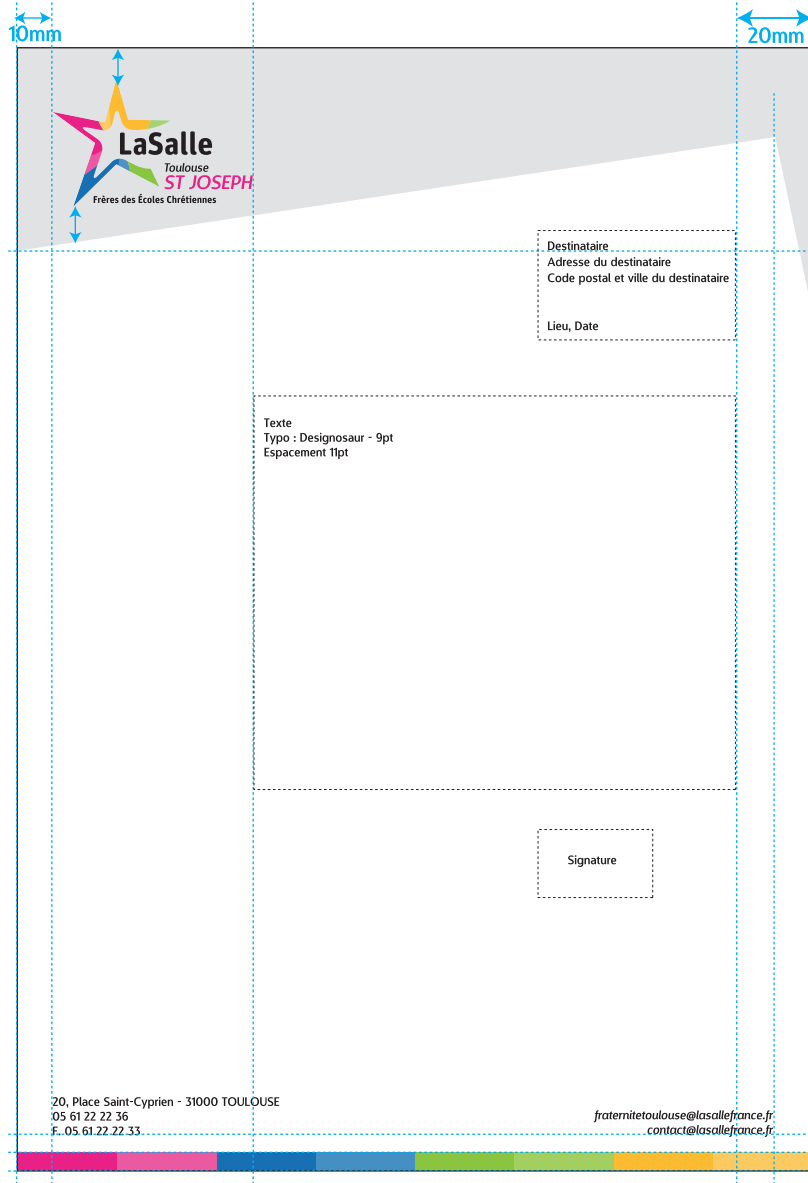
10mm

20mm

LaSalle
Toulouse
ST JOSEPH
Frères des Écoles Chrétiennes

Destinataire
Adresse du destinataire
Code postal et ville du destinataire

Lieu, Date

Texte
Typo : Designosaur - 9pt
Espacement 11pt

Signature

20, Place Saint-Cyprien - 31000 TOULOUSE
05 61 22 22 36
F. 05 61 22 22 33

fraternitetoulouse@lasallefrance.fr
contact@lasallefrance.fr